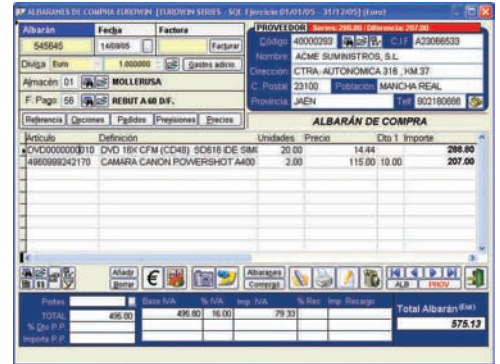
ALBARANES DE COMPRA EUROWIN [EUROWIN SERIES - SQL Ejercicio 01/01/05 - 31/12/05] (Euro)

Albarán
Fecha
Factura
545645
14/09/05
Facturar
Divisa Euro
1.000000
Gastos adicio.
Almacén 01
MOLLERUSA
F. Pago 56
REBUT A 60 D/F.
Referencia
Opciones
Pedidos
Previsiones
Precios

PROVEEDOR Saldo: 288,80 Diferencia: 207,00
Código 40000282
C.I.F. A23066533
Nombre ACME SUMINISTROS, S.L.
Dirección CTRA. AUTONOMICA 316 , KM.37
C. Postal 23100
Población MANCHA REAL
Provincia JAEN
Telf 902180866

ALBARÁN DE COMPRA

| Artículo | Definición | Unidades | Precio | Dto 1 | Importe |
|---|---|---|---|---|---|
| DVD0000000010 | DVD 18X CFM (CD48) SD616 IDE SIM | 20.00 | 14.44 | | 288.80 |
| 4960999242170 | CAMARA CANON POWERSHOT A400 | 2.00 | 115.00 | 10.00 | 207.00 |

Añadir
Borrar
Albaranes
Compra
ALB
PROV

Portes
TOTAL 495.80
% Dto P.P.
Importe P.P.

| Base IVA | % IVA | Imp. IVA | % Rec | Imp. Recargo |
|---|---|---|---|---|
| 495.80 | 16.00 | 79.33 | | |

Total Albarán (Eur)
575.13